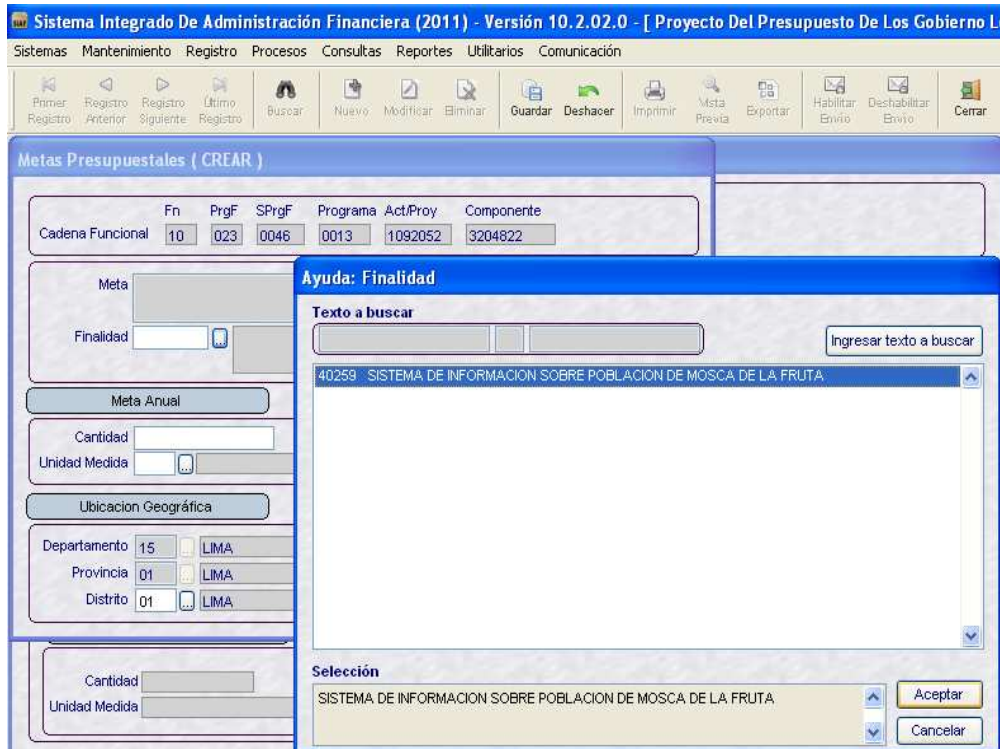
Sistema Integrado De Administración Financiera (2011) - Versión 10.2.02.0 - [ Proyecto Del Presupuesto De Los Gobierno L

Sistemas Mantenimiento Registro Procesos Consultas Reportes Utilitarios Comunicación

Primer Registro Registro Anterior Registro Siguiente Último Registro Buscar Nuevo Modificar Eliminar Guardar Deshacer Imprimir Vista Previa Exportar Habilitar Envío Deshabilitar Envío Cerrar

Metas Presupuestales ( CREAR )

| | Fn | PrgF | SPrgF | Programa | Act/Proy | Componente |
|---|---|---|---|---|---|---|
| Cadena Funcional | 10 | 023 | 0046 | 0013 | 1092052 | 3204822 |

Meta

Finalidad

Meta Anual

Cantidad

Unidad Medida

Ubicacion Geográfica

Departamento 15 LIMA

Provincia 01 LIMA

Distrito 01 LIMA

Cantidad

Unidad Medida

Ayuda: Finalidad

Texto a buscar

Ingresar texto a buscar

40259 SISTEMA DE INFORMACION SOBRE POBLACION DE MOSCA DE LA FRUTA

Selección

SISTEMA DE INFORMACION SOBRE POBLACION DE MOSCA DE LA FRUTA

Aceptar

Cancelar